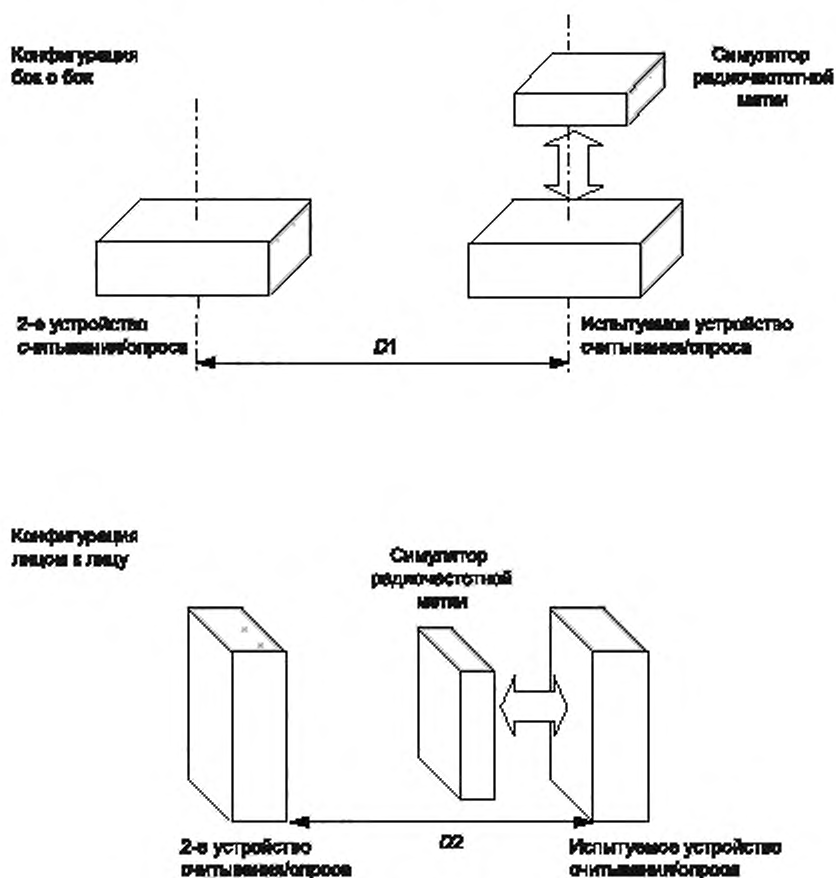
Конфигурация бок о бок

Симулятор радиочастотной метки

2-е устройство считывания/опроса

D1

Испытуемое устройство считывания/опроса

Конфигурация лицом к лицу

Симулятор радиочастотной метки

2-е устройство считывания/опроса

D2

Испытуемое устройство считывания/опроса